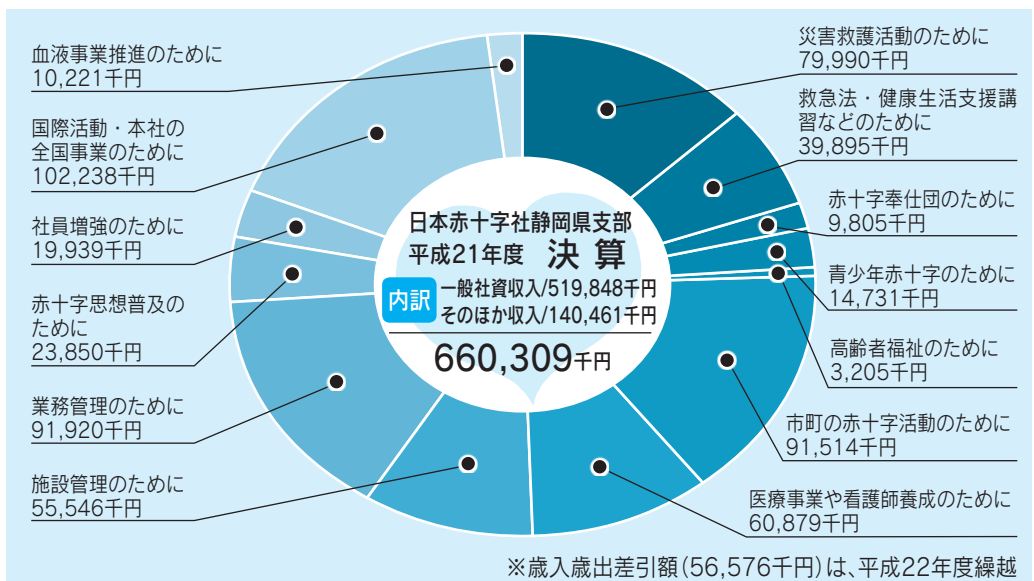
日本赤十字社静岡県支部
平成21年度 決算
内訳 一般社資収入/519,848千円
そのほか収入/140,461千円
660,309千円

災害救護活動のために
79,990千円

救急法・健康生活支援講習などのために
39,895千円

赤十字奉仕団のために
9,805千円

青少年赤十字のために
14,731千円

高齢者福祉のために
3,205千円

市町の赤十字活動のために
91,514千円

医療事業や看護師養成のために
60,879千円

血液事業推進のために
10,221千円

国際活動・本社の全国事業のために
102,238千円

社員増強のために
19,939千円

赤十字思想普及のために
23,850千円

業務管理のために
91,920千円

施設管理のために
55,546千円

※歳入歳出差引額(56,576千円)は、平成22年度繰越